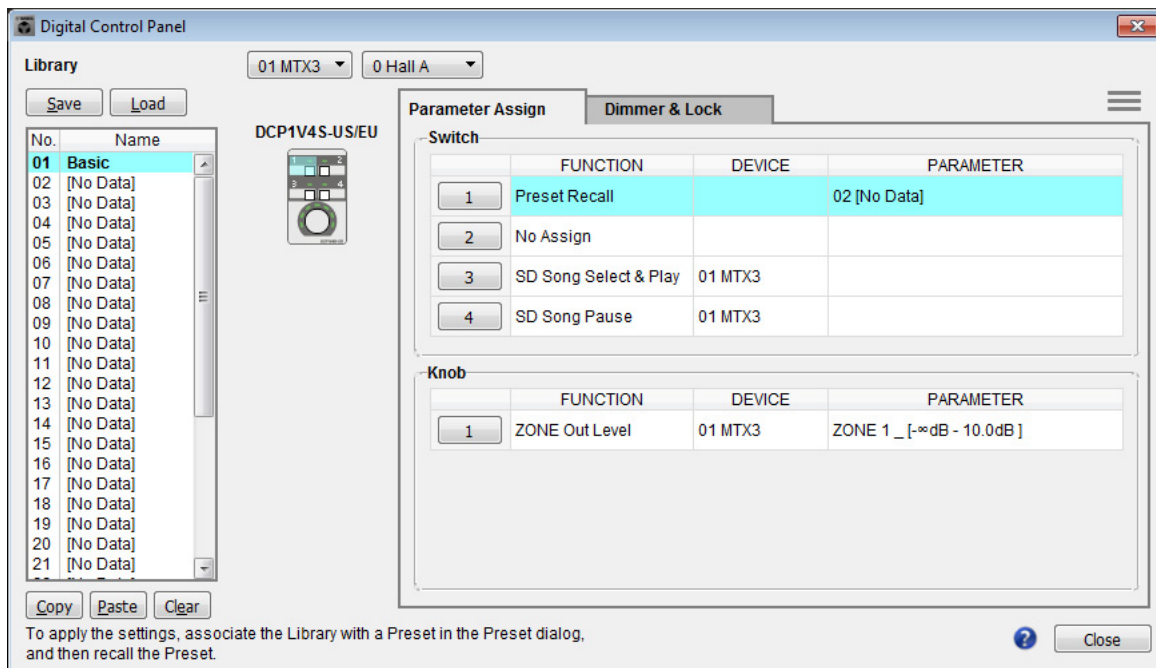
Digital Control Panel

Library

01 MTX3 ▾ 0 Hall A ▾

Save Load

| No. | Name |
|---|---|
| 01 | Basic |
| 02 | [No Data] |
| 03 | [No Data] |
| 04 | [No Data] |
| 05 | [No Data] |
| 06 | [No Data] |
| 07 | [No Data] |
| 08 | [No Data] |
| 09 | [No Data] |
| 10 | [No Data] |
| 11 | [No Data] |
| 12 | [No Data] |
| 13 | [No Data] |
| 14 | [No Data] |
| 15 | [No Data] |
| 16 | [No Data] |
| 17 | [No Data] |
| 18 | [No Data] |
| 19 | [No Data] |
| 20 | [No Data] |
| 21 | [No Data] |

DCP1V4S-US/EU

Parameter Assign Dimmer & Lock

Switch

| | FUNCTION | DEVICE | PARAMETER |
|---|---|---|---|
| 1 | Preset Recall | | 02 [No Data] |
| 2 | No Assign | | |
| 3 | SD Song Select & Play | 01 MTX3 | |
| 4 | SD Song Pause | 01 MTX3 | |

Knob

| | FUNCTION | DEVICE | PARAMETER |
|---|---|---|---|
| 1 | ZONE Out Level | 01 MTX3 | ZONE 1 _ [-∞dB - 10.0dB ] |

Copy Paste Clear

To apply the settings, associate the Library with a Preset in the Preset dialog, and then recall the Preset.

Close